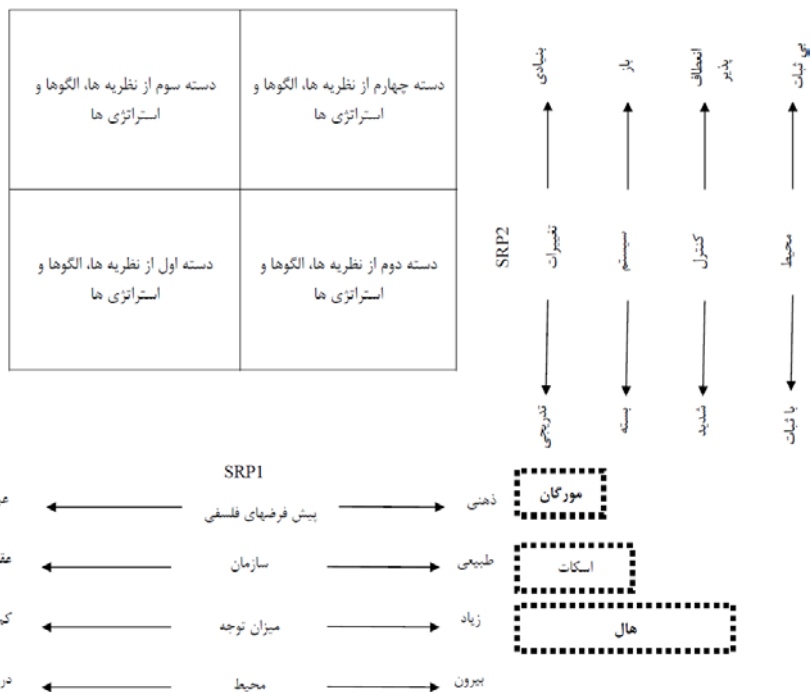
| دسته سوم از نظریه ها، الگوها و استراتژی ها | دسته چهارم از نظریه ها، الگوها و استراتژی ها |
|---|---|
| دسته اول از نظریه ها، الگوها و استراتژی ها | دسته دوم از نظریه ها، الگوها و استراتژی ها |

بنیادی
باز
انعطاف پذیر
بی ثبات

SRP2
تغییرات
سیستم
کنترل
محیط

تدریجی
بسته
شدید
با ثبات

SRP1

ع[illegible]
پیش فرضهای فلسفی
ذهنی
مورگان

عق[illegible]
سازمان
طبیعی
اسکات

کم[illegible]
میزان توجه
زیاد
هال

در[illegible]
محیط
بیرون